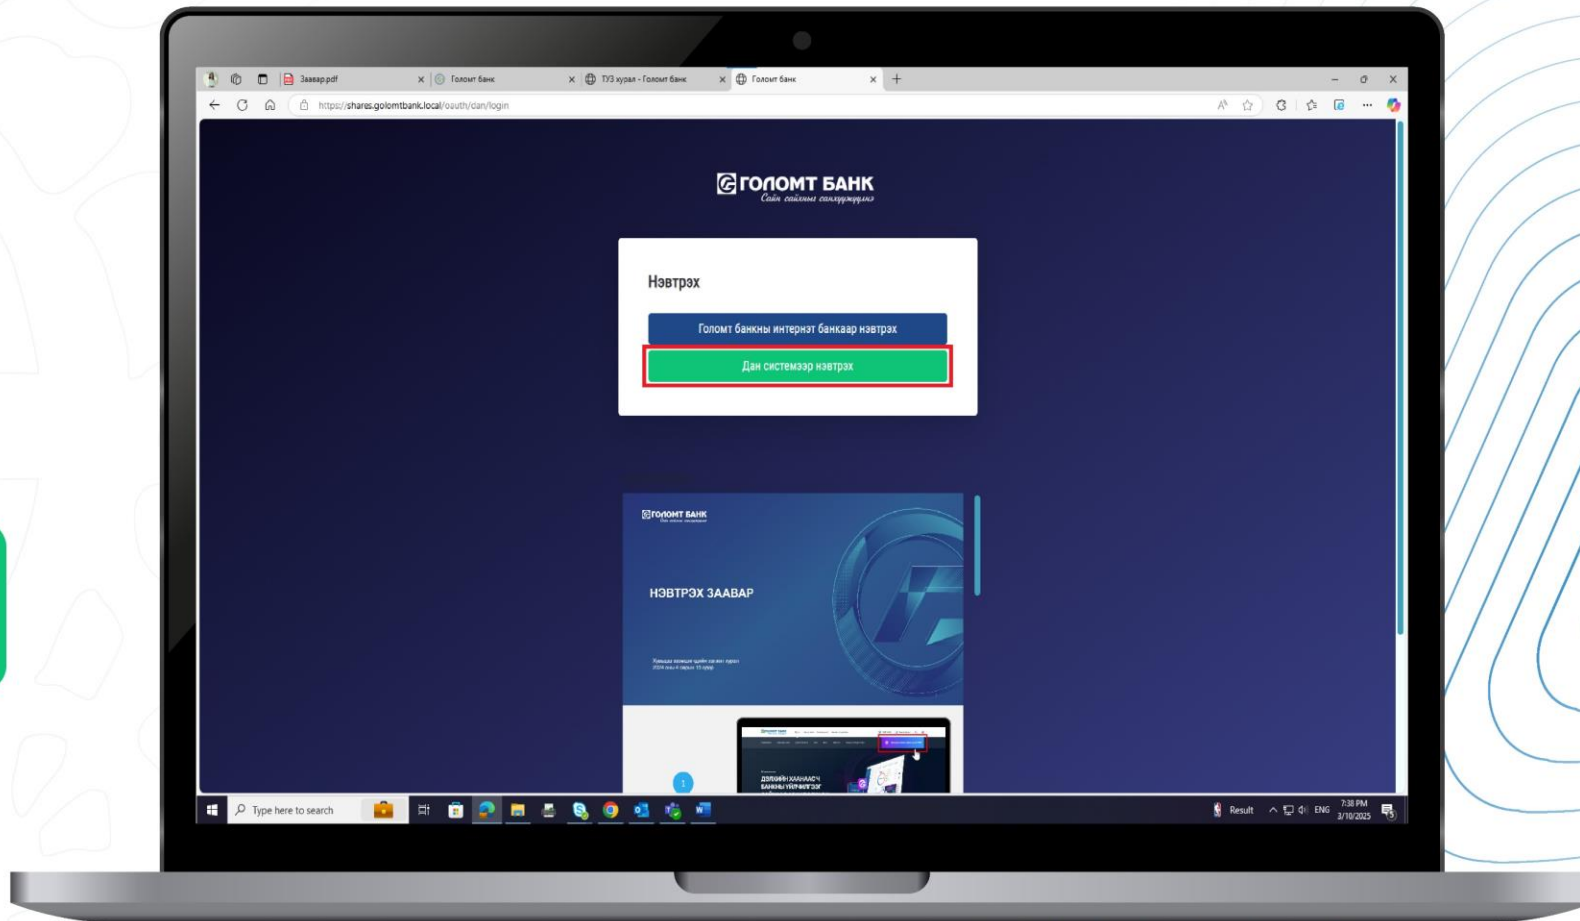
Заавар.pdf
Голомт банк
ТУЗ хурал - Голомт банк
Голомт банк
https://shares.golomtbank.local/oauth/dan/login

ГОЛОМТ БАНК
Сайн сайхныг санахуйцаар

Нэвтрэх

Голомт банкны интернэт банкаар нэвтрэх

Дан системээр нэвтрэх

ГОЛОМТ БАНК

НЭВТРЭХ ЗААВАР

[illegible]

1

ДЭЛХИЙН ХАХААЧ БАНКНЫ ҮЙЛЧИЛГЭЭ

Type here to search

Result ENG 7:38 PM 3/10/2025